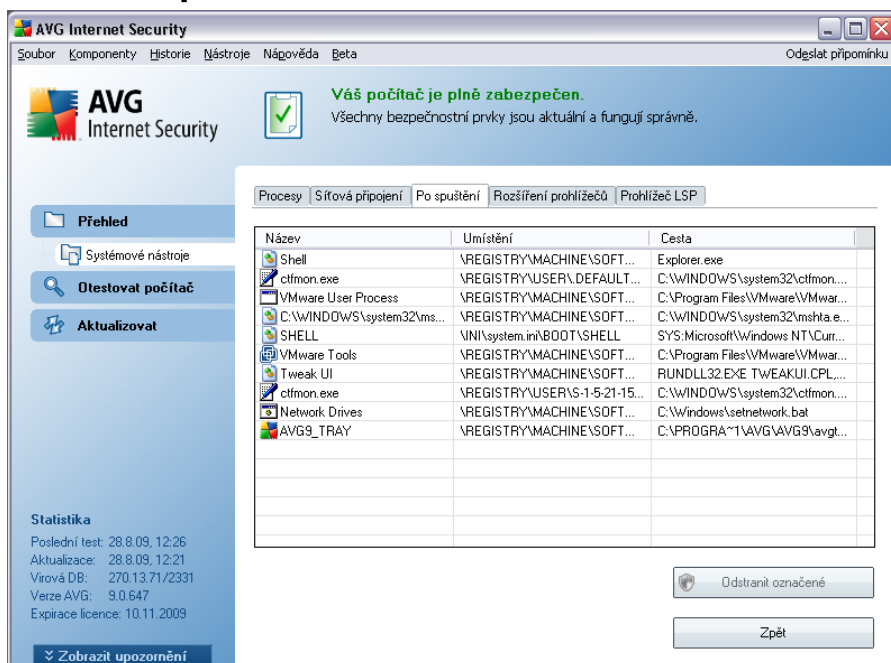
AVG Internet Security

Soubor Komponenty Historie Nástroje Nápověda Beta

Odeslat připomínku

AVG Internet Security

Váš počítač je plně zabezpečen.
Všechny bezpečnostní prvky jsou aktuální a fungují správně.

Přehled

Systémové nástroje

Otestovat počítač

Aktualizovat

Procesy | Síťová připojení | Po spuštění | Rozšíření prohlížečů | Prohlížeč LSP

| Název | Umístění | Cesta |
|---|---|---|
| Shell | \REGISTRY\MACHINE\SOFT... | Explorer.exe |
| ctfmon.exe | \REGISTRY\USER\.DEFAULT... | C:\WINDOWS\system32\ctfmon.... |
| VMware User Process | \REGISTRY\MACHINE\SOFT... | C:\Program Files\VMware\VMwar... |
| C:\WINDOWS\system32\ms... | \REGISTRY\MACHINE\SOFT... | C:\WINDOWS\system32\mshta.e... |
| SHELL | \INI\system.ini\BOOT\SHELL | SYS:Microsoft\Windows NT\Curr... |
| VMware Tools | \REGISTRY\MACHINE\SOFT... | C:\Program Files\VMware\VMwar... |
| Tweak UI | \REGISTRY\MACHINE\SOFT... | RUNDLL32.EXE TWEAKUI.CPL,... |
| ctfmon.exe | \REGISTRY\USER\S-1-5-21-15... | C:\WINDOWS\system32\ctfmon.... |
| Network Drives | \REGISTRY\MACHINE\SOFT... | C:\Windows\setnetwork.bat |
| AVG9_TRAY | \REGISTRY\MACHINE\SOFT... | C:\PROGRA~1\AVG\AVG9\avgt... |

Statistika
Poslední test: 28.8.09, 12:26
Aktualizace: 28.8.09, 12:21
Virová DB: 270.13.71/2331
Verze AVG: 9.0.647
Expirace licence: 10.11.2009

Odstranit označené

Zpět

Zobrazit upozornění